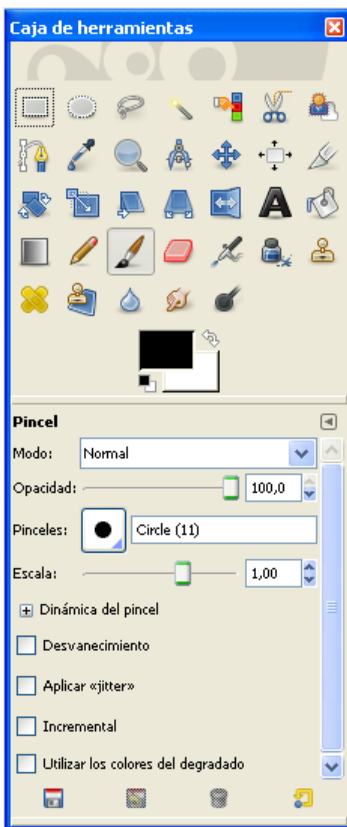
Caja de herramientas

Pincel

Modo: Normal

Opacidad: 100,0

Pinceles: Circle (11)

Escala: 1,00

Dinámica del pincel

Desvanecimiento

Aplicar «jitter»

Incremental

Utilizar los colores del degradado